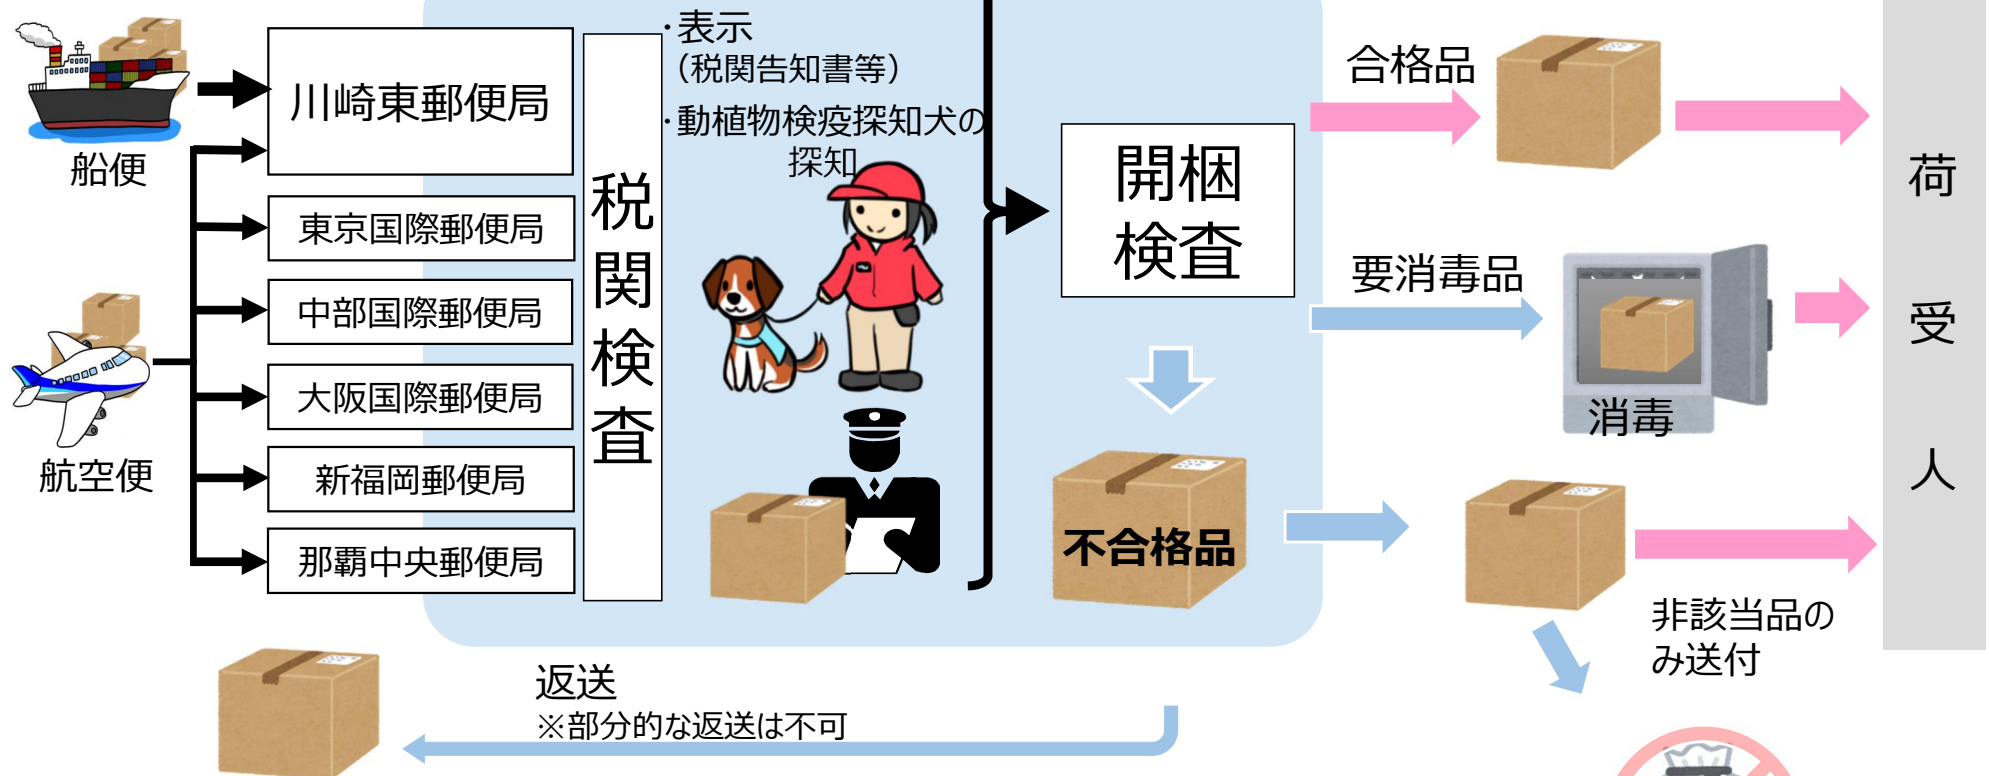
船便

航空便

川崎東郵便局

東京国際郵便局

中部国際郵便局

大阪国際郵便局

新福岡郵便局

那覇中央郵便局

税関検査

・表示
（税関告知書等）
・動植物検疫探知犬の探知

開梱検査

不合格品

合格品

要消毒品

消毒

非該当品のみ送付

荷受人

返送
※部分的な返送は不可